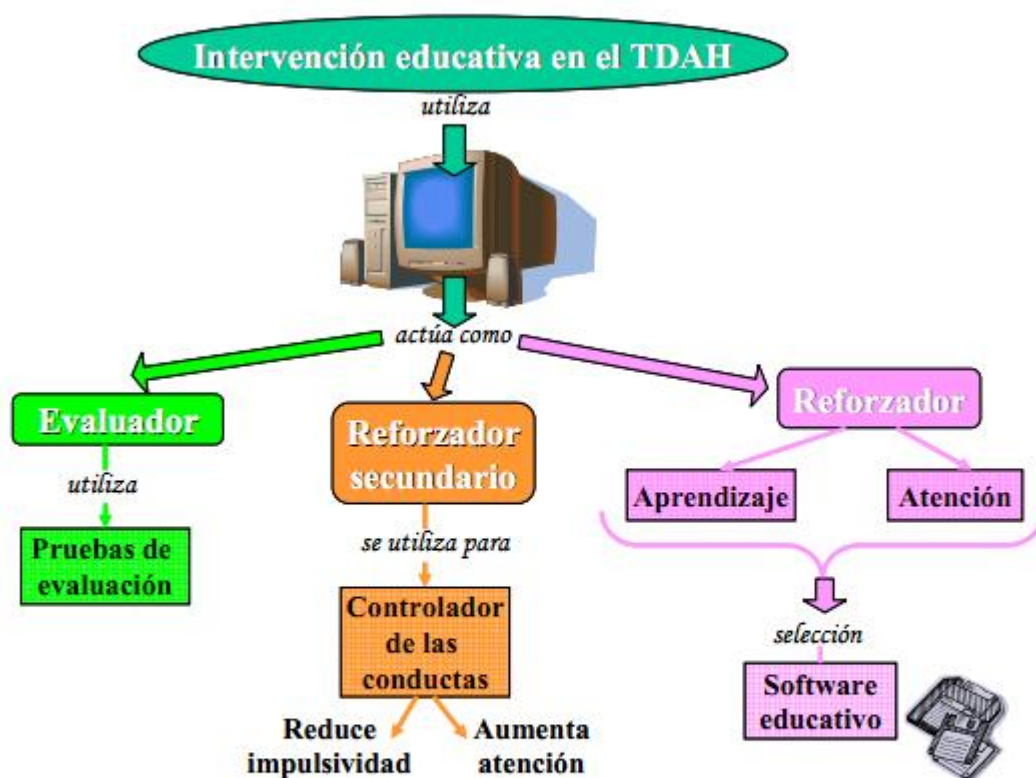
Intervención educativa en el TDAH

utiliza

actúa como

Evaluador

utiliza

Pruebas de evaluación

Reforzador secundario

se utiliza para

Controlador de las conductas

Reduce impulsividad

Aumenta atención

Reforzador

Aprendizaje

Atención

selección

Software educativo